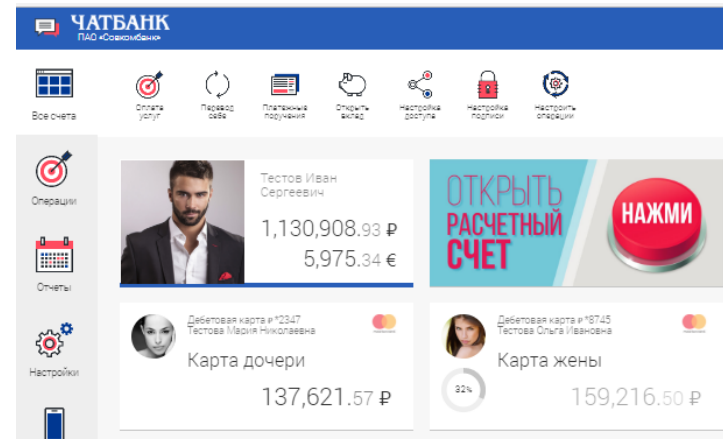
ЧАТБАНК
ПАО «Совкомбанк»

Все счета

Оплата услуг

Перевод себе

Платежные поручения

Открыть вклад

Настройка доступа

Настройка подписи

Настроить операции

Операции

Отчеты

Настройки

Тестов Иван Сергеевич

1,130,908.93 ₽

5,975.34 €

ОТКРЫТЬ РАСЧЕТНЫЙ СЧЕТ

НАЖМИ

Дебетовая карта ₽ *2347
Тестова Мария Николаевна

Карта дочери

137,621.57 ₽

Дебетовая карта ₽ *8745
Тестова Ольга Ивановна

Карта жены

32%

159,216.50 ₽